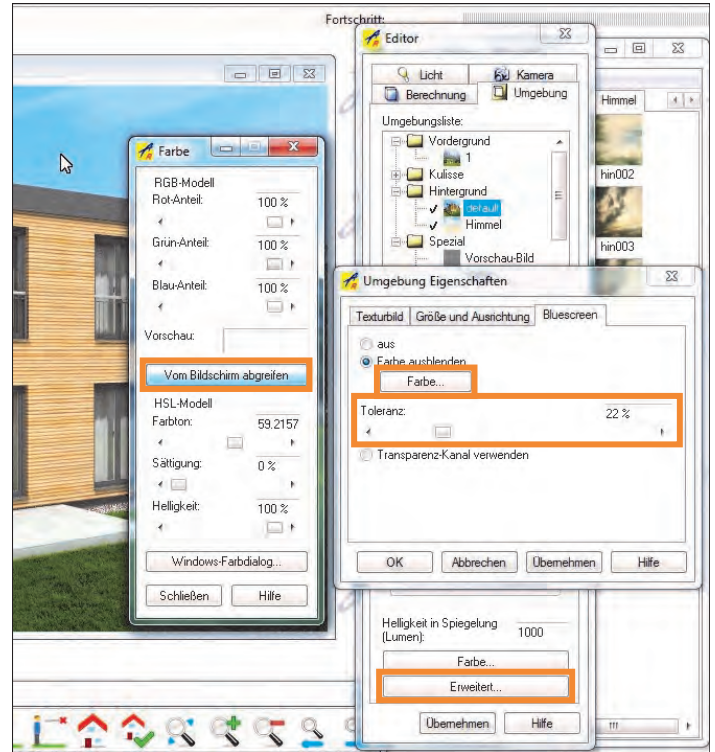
Fortschritt:

Editor

Licht
Kamera
Berechnung
Umgebung

Umgebungsliste:
Vordergrund
1
Kulisse
Hintergrund
default
Himmel
Spezial
Vorschau-Bild

Himmel
hin002
hin003

Farbe

RGB-Modell
Rot-Anteil:
100 %
Grün-Anteil:
100 %
Blau-Anteil:
100 %
Vorschau:
Vom Bildschirm abgreifen
HSL-Modell
Farbton:
59.2157
Sättigung:
0 %
Helligkeit:
100 %
Windows-Farbdialog...
Schließen
Hilfe

Umgebung Eigenschaften

Texturbild
Größe und Ausrichtung
Bluescreen
aus
Farbe ausblenden
Farbe...
Toleranz:
22 %
Transparenz-Kanal verwenden
OK
Abbrechen
Übernehmen
Hilfe

Helligkeit in Spiegelung (Lumen):
1000
Farbe...
Erweitert...
Übernehmen
Hilfe